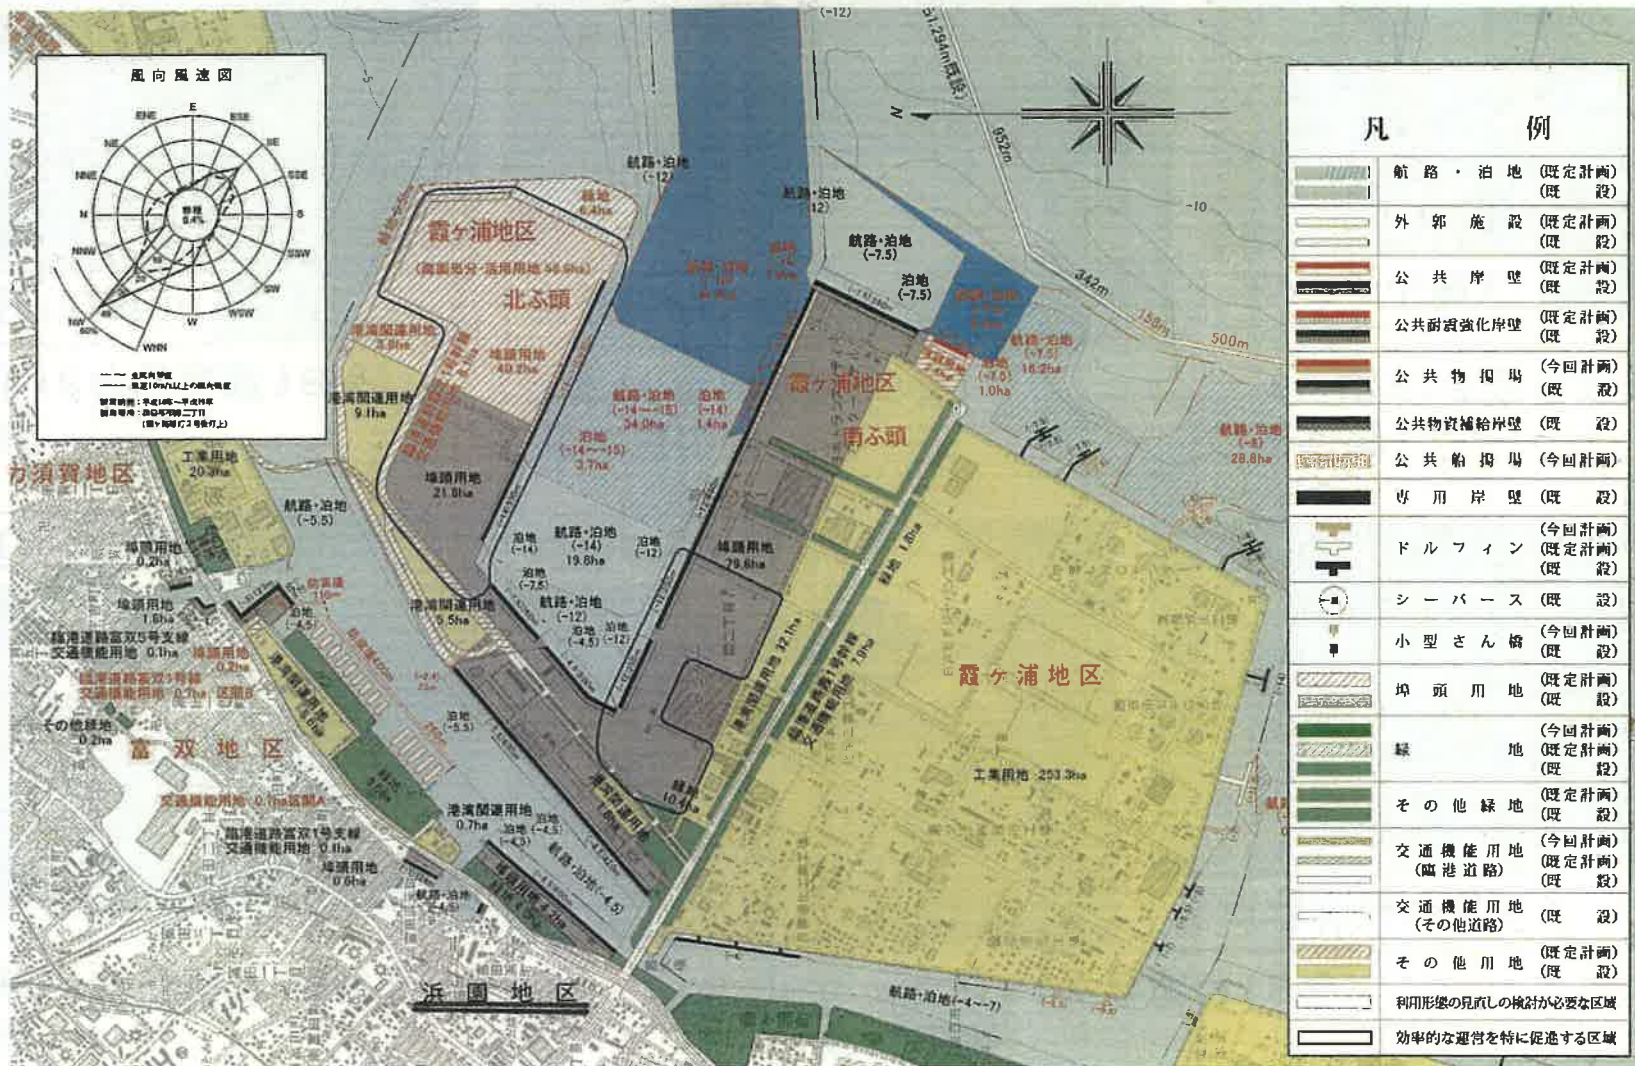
風向風速図

ENE E ESE
NE SE
NNE SSE
N 静穏 6.4% S
NNW SSW
NW SW
WNW W WSW

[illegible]

凡 例

| | | |
|---|---|---|
| | 航路・泊地 | (既定計画) (既設) |
| | 外郭施設 | (既定計画) (既設) |
| | 公共岸壁 | (既定計画) (既設) |
| | 公共耐震強化岸壁 | (既定計画) (既設) |
| | 公共物揚場 | (今回計画) (既設) |
| | 公共物資補給岸壁 | (既設) |
| | 公共船揚場 | (今回計画) |
| | 専用岸壁 | (既設) |
| | ドルフィン | (今回計画) (既定計画) (既設) |
| | シーバース | (既設) |
| | 小型さん橋 | (今回計画) (既設) |
| | 埠頭用地 | (既定計画) (既設) |
| | 緑地 | (今回計画) (既定計画) (既設) |
| | その他緑地 | (既定計画) (既設) |
| | 交通機能用地 (臨港道路) | (今回計画) (既定計画) (既設) |
| | 交通機能用地 (その他道路) | (既設) |
| | その他用地 | (既定計画) (既設) |
| | 利用形態の見直しの検討が必要な区域 | |
| | 効率的な運営を特に促進する区域 | |

(-12)
952m
342m
158m
500m
-10
-5
N

霞ヶ浦地区
北ふ頭
(埠頭用地・港湾関連用地 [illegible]ha)
航路 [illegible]
港湾関連用地 3.9ha
埠頭用地 40.2ha
港湾関連用地 9.1ha
埠頭用地 21.8ha
航路・泊地 (-12)
航路・泊地 (12)
航路・泊地 (-7.5)
泊地 (-7.5)
航路・泊地 (-14~-15) 34.0ha
泊地 (-14) 1.4ha
泊地 (-14~-15) 3.7ha
泊地 (-14)
航路・泊地 (-14) 19.8ha
泊地 (-12)
泊地 (-7.5)
航路・泊地 (-12)
泊地 (-4.5)
泊地 (-12)
霞ヶ浦地区
南ふ頭
航路・泊地 (-7.5) 16.2ha
泊地 (-7.5) 1.0ha
航路・泊地 (-8) 28.8ha
埠頭用地 29.6ha
緑地 1.8ha
港湾関連用地 12.1ha
臨港道路南1号幹線 交通機能用地 7.9ha
霞ヶ浦地区
工業用地 253.3ha
緑地 10.4ha
港湾関連用地 5.5ha
港湾関連用地 1.6ha
港湾関連用地 0.7ha
泊地 (-4.5)
泊地 (-4.3)
航路・泊地 (-4.5)
泊地 (-5.5)
航路・泊地 (-5.5)
泊地 (-4.5)
防波堤 110m
防波堤 400m
富双地区
工業用地 20.3ha
埠頭用地 0.2ha
埠頭用地 1.6ha
臨港道路富双5号支線 交通機能用地 0.1ha
緑地 0.2ha
臨港道路富双3号幹線 交通機能用地 0.7ha
その他緑地 0.2ha
交通機能用地 0.1ha
臨港道路富双1号支線 交通機能用地 0.1ha
埠頭用地 0.6ha
航路・泊地 (-4.5)
埠頭用地 4.2ha
航路・泊地 (-4~-7)
浜園地区
九須賀地区